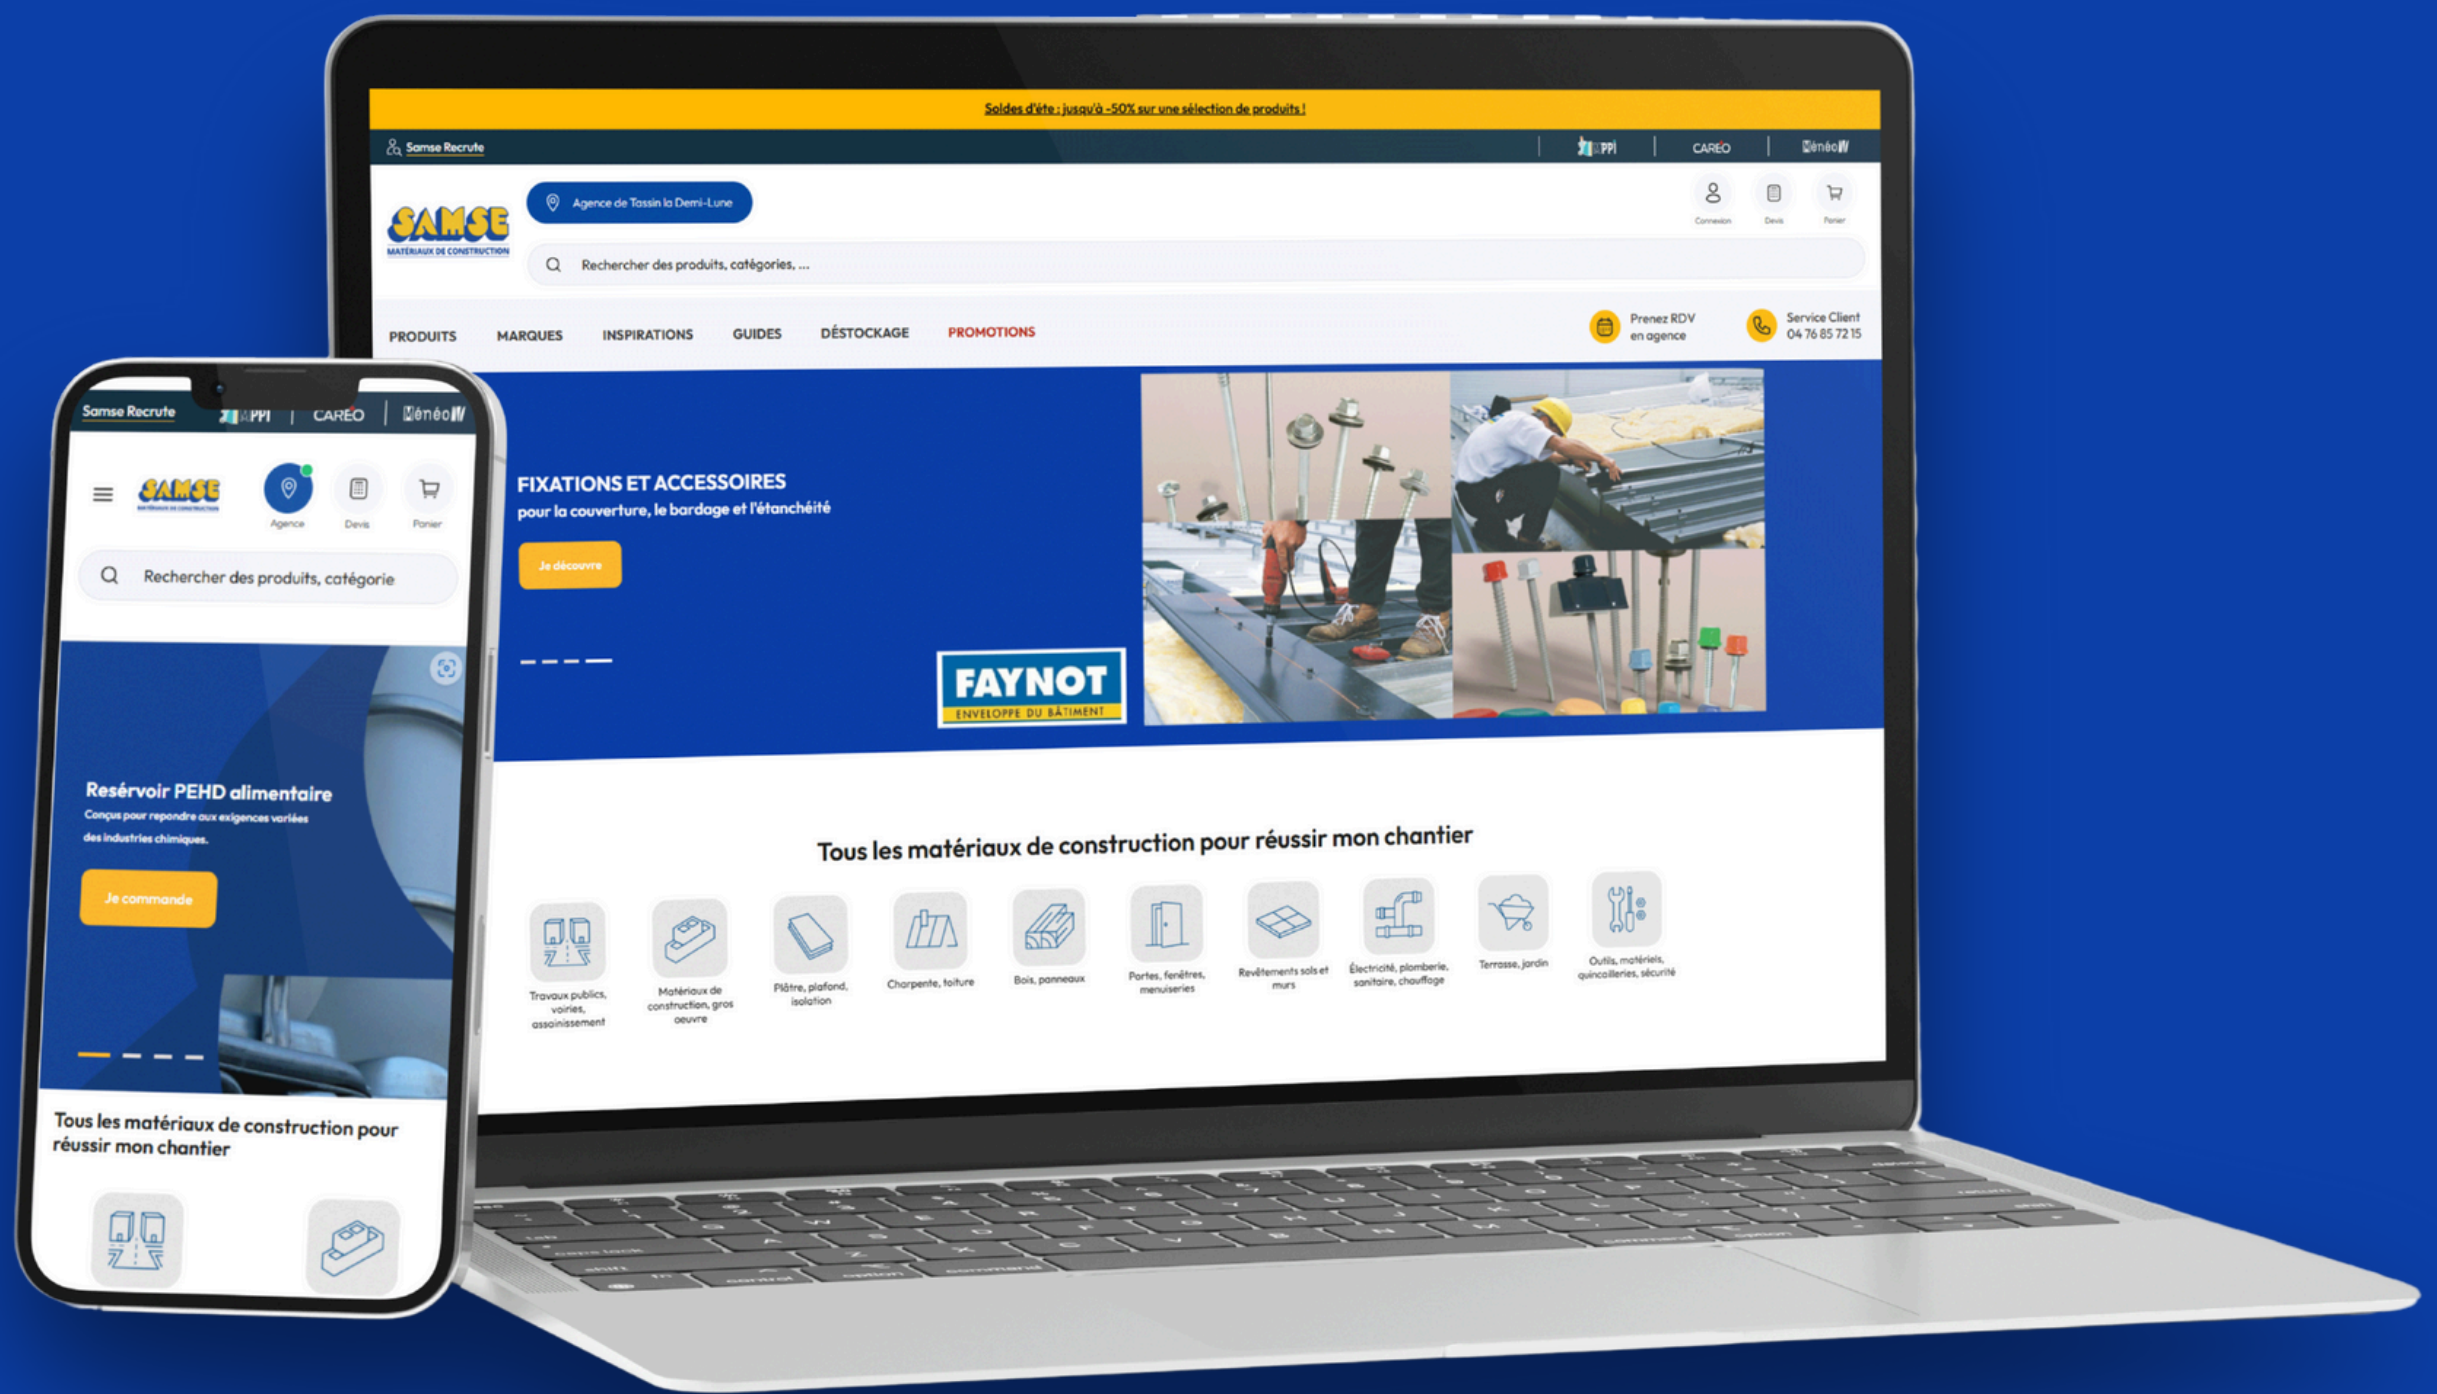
Soldes d'été : jusqu'à -50% sur une sélection de produits !

Samse Recrute

PPI | CAREO | Dénéo

SAMSE
MATÉRIAUX DE CONSTRUCTION

Agence de Tassin la Demi-Lune

Connexion Devis Panier

Rechercher des produits, catégories, ...

PRODUITS MARQUES INSPIRATIONS GUIDES DÉSTOCKAGE PROMOTIONS

Prenez RDV en agence

Service Client 04 76 85 72 15

FIXATIONS ET ACCESSOIRES
pour la couverture, le bardage et l'étanchéité

Je découvre

FAYNOT
ENVELOPPE DU BÂTIMENT

Tous les matériaux de construction pour réussir mon chantier

Travaux publics, voiries, assainissement
Matériaux de construction, gros oeuvre
Plâtre, plafond, isolation
Charpente, toiture
Bois, panneaux
Portes, fenêtres, menuiseries
Revêtements sols et murs
Électricité, plomberie, sanitaire, chauffage
Terrasse, jardin
Outils, matériels, quincailleries, sécurité

Samse Recrute PPI | CAREO | Dénéo

SAMSE

Agence Devis Panier

Rechercher des produits, catégorie

Resérvoir PEHD alimentaire
Conçus pour repondre aux exigences variées des industries chimiques.

Je commande

Tous les matériaux de construction pour réussir mon chantier